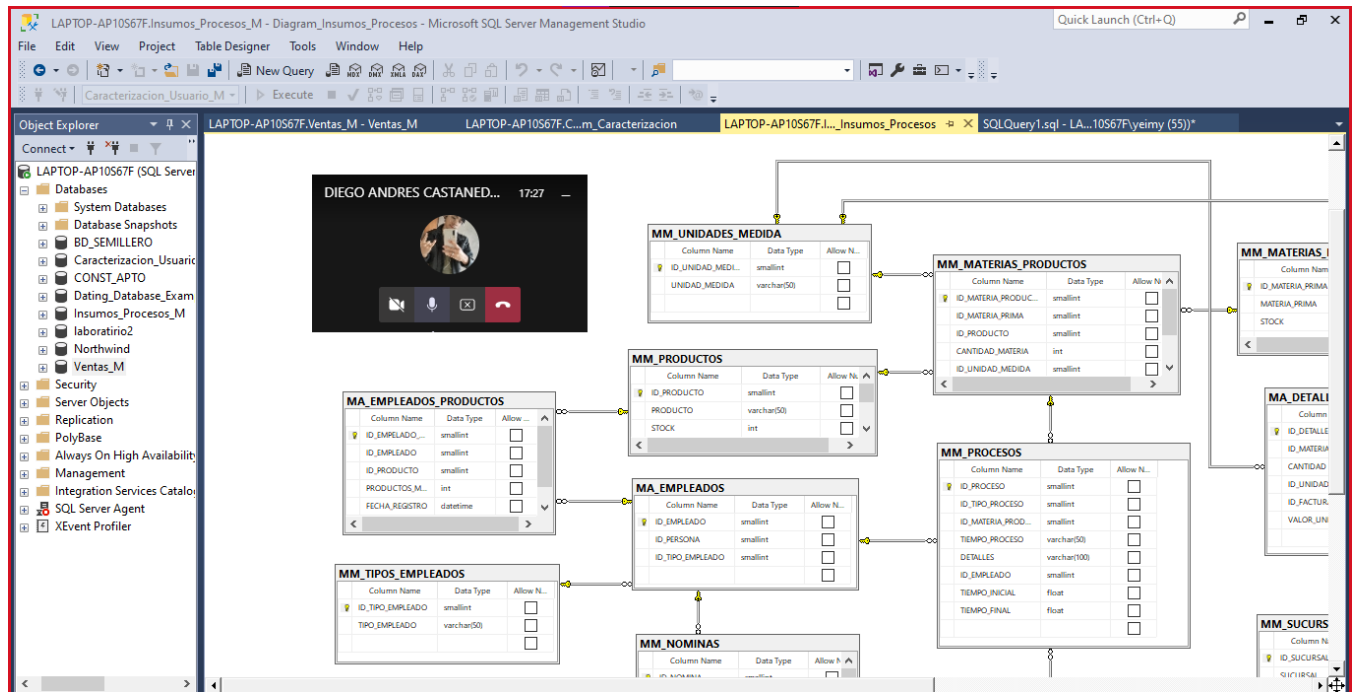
LAPTOP-AP10S67F.Insumos_Procesos_M - Diagram_Insumos_Procesos - Microsoft SQL Server Management Studio
Quick Launch (Ctrl+Q)
File Edit View Project Table Designer Tools Window Help
New Query
Caracterizacion_Usuario_M
Execute

Object Explorer
Connect
LAPTOP-AP10S67F (SQL Server
Databases
System Databases
Database Snapshots
BD_SEMILLERO
Caracterizacion_Usuario
CONST_APTO
Dating_Database_Exam
Insumos_Procesos_M
laboratirio2
Northwind
Ventas_M
Security
Server Objects
Replication
PolyBase
Always On High Availability
Management
Integration Services Catalog
SQL Server Agent
XEvent Profiler

LAPTOP-AP10S67F.Ventas_M - Ventas_M
LAPTOP-AP10S67F.C...m_Caracterizacion
LAPTOP-AP10S67F.I..._Insumos_Procesos
SQLQuery1.sql - LA...10S67F\yeimy (55))*

DIEGO ANDRES CASTANED...
17:27

MM_UNIDADES_MEDIDA
| Column Name | Data Type | Allow N... |
|---|---|---|
| ID_UNIDAD_MEDI... | smallint | |
| UNIDAD_MEDIDA | varchar(50) | |

MM_MATERIAS_PRODUCTOS
| Column Name | Data Type | Allow N |
|---|---|---|
| ID_MATERIA_PRODUC... | smallint | |
| ID_MATERIA_PRIMA | smallint | |
| ID_PRODUCTO | smallint | |
| CANTIDAD_MATERIA | int | |
| ID_UNIDAD_MEDIDA | smallint | |

MM_MATERIAS_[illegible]
| Column Nam |
|---|
| ID_MATERIA_PRIMA |
| MATERIA_PRIMA |
| STOCK |

MM_PRODUCTOS
| Column Name | Data Type | Allow N |
|---|---|---|
| ID_PRODUCTO | smallint | |
| PRODUCTO | varchar(50) | |
| STOCK | int | |

MA_EMPLEADOS_PRODUCTOS
| Column Name | Data Type | Allow |
|---|---|---|
| ID_EMPELADO_... | smallint | |
| ID_EMPLEADO | smallint | |
| ID_PRODUCTO | smallint | |
| PRODUCTOS_M... | int | |
| FECHA_REGISTRO | datetime | |

MA_EMPLEADOS
| Column Name | Data Type | Allow N... |
|---|---|---|
| ID_EMPLEADO | smallint | |
| ID_PERSONA | smallint | |
| ID_TIPO_EMPLEADO | smallint | |

MM_PROCESOS
| Column Name | Data Type | Allow N... |
|---|---|---|
| ID_PROCESO | smallint | |
| ID_TIPO_PROCESO | smallint | |
| ID_MATERIA_PROD... | smallint | |
| TIEMPO_PROCESO | varchar(50) | |
| DETALLES | varchar(100) | |
| ID_EMPLEADO | smallint | |
| TIEMPO_INICIAL | float | |
| TIEMPO_FINAL | float | |

MM_DETALL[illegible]
| Column |
|---|
| ID_DETALLE |
| ID_MATERIA |
| CANTIDAD |
| ID_UNIDAD |
| ID_FACTUR |
| VALOR_UNI |

MM_TIPOS_EMPLEADOS
| Column Name | Data Type | Allow N... |
|---|---|---|
| ID_TIPO_EMPLEADO | smallint | |
| TIPO_EMPLEADO | varchar(50) | |

MM_NOMINAS
| Column Name | Data Type | Allow N |
|---|---|---|

MM_SUCURS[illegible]
| Column N |
|---|
| ID_SUCURSAL |
| SUCURSAL |